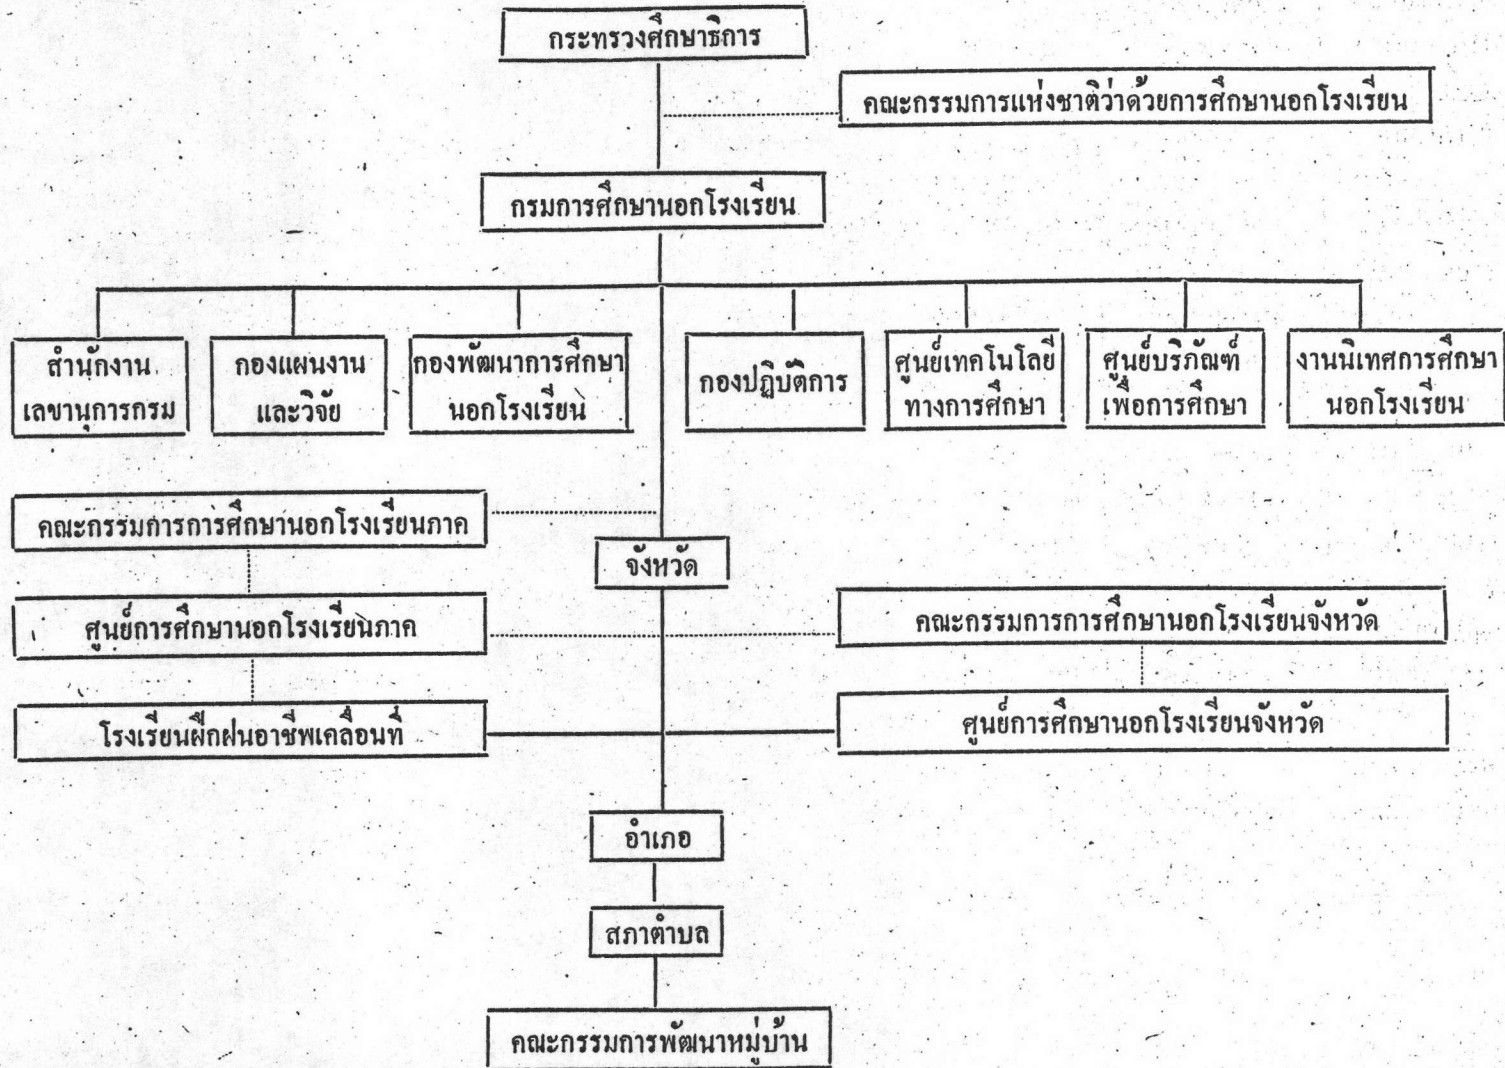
กระทรวงศึกษาธิการ

คณะกรรมการแห่งชาติว่าด้วยการศึกษานอกโรงเรียน

กรมการศึกษานอกโรงเรียน

สำนักงานเลขานุการกรม

กองแผนงานและวิจัย

กองพัฒนาการศึกษานอกโรงเรียน

กองปฏิบัติการ

ศูนย์เทคโนโลยีทางการศึกษา

ศูนย์บริภัณฑ์เพื่อการศึกษา

งานนิเทศการศึกษานอกโรงเรียน

คณะกรรมการการศึกษานอกโรงเรียนภาค

จังหวัด

ศูนย์การศึกษานอกโรงเรียนภาค

คณะกรรมการการศึกษานอกโรงเรียนจังหวัด

โรงเรียนฝึกฝนอาชีพเคลื่อนที่

ศูนย์การศึกษานอกโรงเรียนจังหวัด

อำเภอ

สภาตำบล

คณะกรรมการพัฒนาหมู่บ้าน